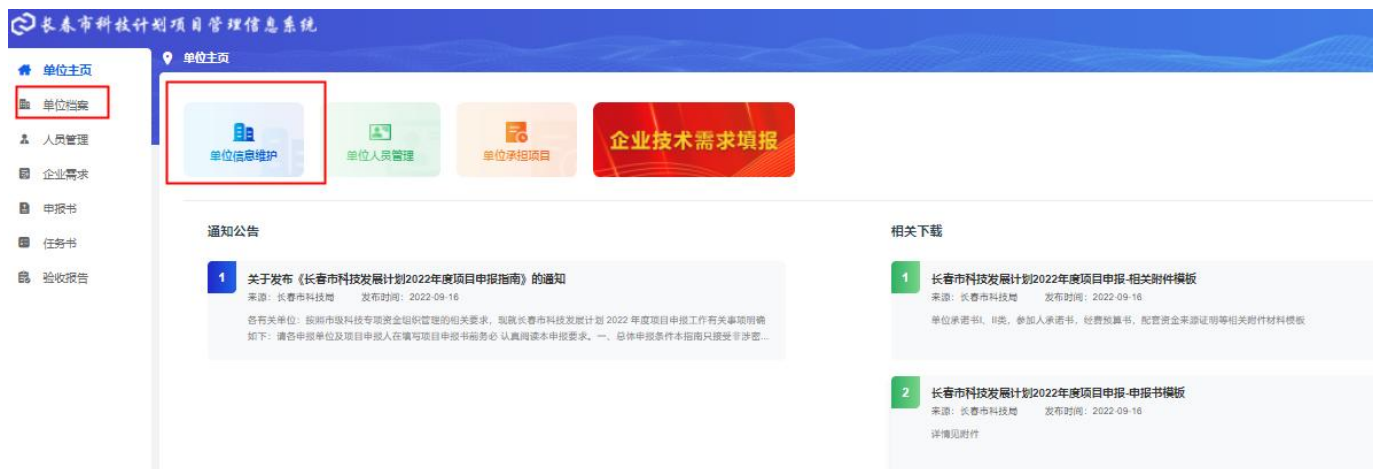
长春市科技计划项目管理信息系统

单位主页
单位档案
人员管理
企业需求
申报书
任务书
验收报告

单位主页

单位信息维护
单位人员管理
单位承担项目
企业技术需求填报

通知公告

1 关于发布《长春市科技发展计划2022年度项目申报指南》的通知
来源：长春市科技局 发布时间：2022-09-16
各有关单位：按照市级科技专项资金组织管理的相关要求，现就长春市科技发展计划 2022 年度项目申报工作有关事项明确如下：请各申报单位及项目申报人在填写项目申报书前务必 认真阅读本申报要求。一、总体申报条件本指南只接受非涉密...

相关下载

1 长春市科技发展计划2022年度项目申报-相关附件模板
来源：长春市科技局 发布时间：2022-09-16
单位承诺书、II类、参加人承诺书、经费预算书、配套资金来源证明等相关附件材料模板

2 长春市科技发展计划2022年度项目申报-申报书模板
来源：长春市科技局 发布时间：2022-09-16
详情见附件